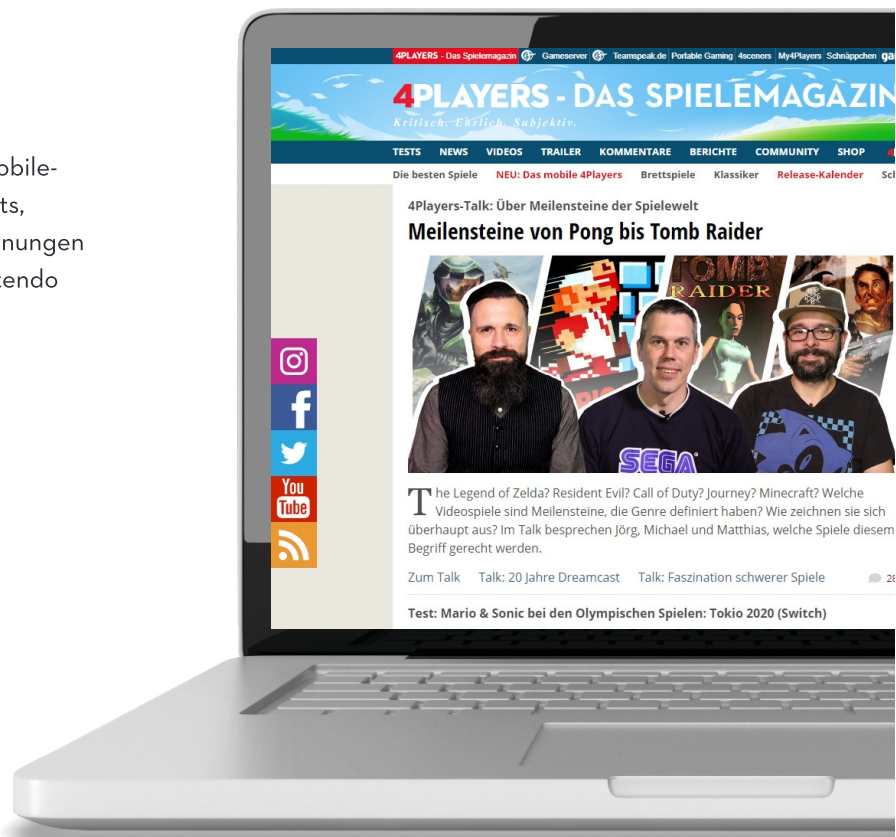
obile-
ts,
nungen
tendo

4PLAYERS - Das Spielemagazin Gameserver Teamspeak.de Portable Gaming 4sceners My4Players Schnäppchen ga

4PLAYERS - DAS SPIELEMAGAZIN
Kritisch. Ehrlich. Subjektiv.

TESTS NEWS VIDEOS TRAILER KOMMENTARE BERICHTE COMMUNITY SHOP

Die besten Spiele NEU: Das mobile 4Players Brettspiele Klassiker Release-Kalender Sc

4Players-Talk: Über Meilensteine der Spielewelt
Meilensteine von Pong bis Tomb Raider

TOMB RAIDER
SEGA

The Legend of Zelda? Resident Evil? Call of Duty? Journey? Minecraft? Welche Videospiele sind Meilensteine, die Genre definiert haben? Wie zeichnen sie sich überhaupt aus? Im Talk besprechen Jörg, Michael und Matthias, welche Spiele diesem Begriff gerecht werden.

Zum Talk Talk: 20 Jahre Dreamcast Talk: Faszination schwerer Spiele 28

Test: Mario & Sonic bei den Olympischen Spielen: Tokio 2020 (Switch)

You Tube